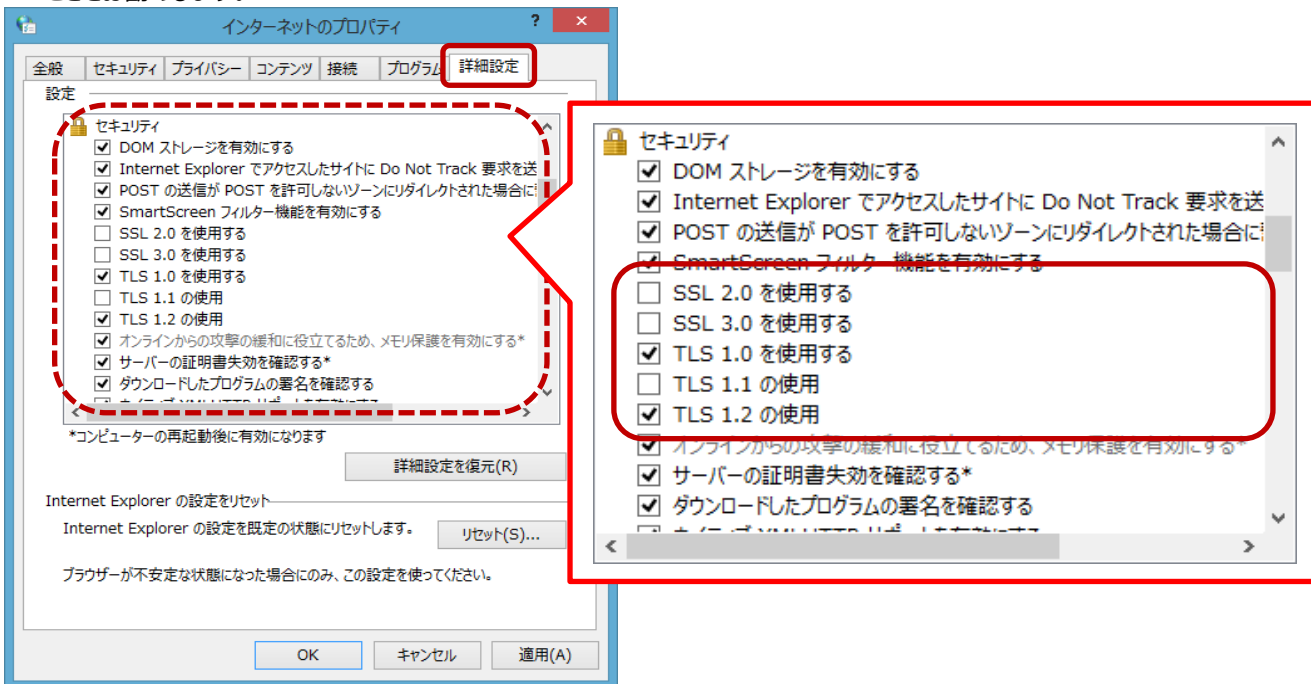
インターネットのプロパティ

?

全般 | セキュリティ | プライバシー | コンテンツ | 接続 | プログラム | 詳細設定

設定

セキュリティ
☑ DOM ストレージを有効にする
☑ Internet Explorer でアクセスしたサイトに Do Not Track 要求を送
☑ POST の送信が POST を許可しないゾーンにリダイレクトされた場合に
☑ SmartScreen フィルター機能を有効にする
☐ SSL 2.0 を使用する
☐ SSL 3.0 を使用する
☑ TLS 1.0 を使用する
☐ TLS 1.1 の使用
☑ TLS 1.2 の使用
☑ オンラインからの攻撃の緩和に役立てるため、メモリ保護を有効にする*
☑ サーバーの証明書失効を確認する*
☑ ダウンロードしたプログラムの署名を確認する

*コンピューターの再起動後に有効になります

詳細設定を復元(R)

Internet Explorer の設定をリセット

Internet Explorer の設定を既定の状態にリセットします。

リセット(S)...

ブラウザーが不安定な状態になった場合にのみ、この設定を使ってください。

OK | キャンセル | 適用(A)

セキュリティ
☑ DOM ストレージを有効にする
☑ Internet Explorer でアクセスしたサイトに Do Not Track 要求を送
☑ POST の送信が POST を許可しないゾーンにリダイレクトされた場合に
☑ SmartScreen フィルター機能を有効にする
☐ SSL 2.0 を使用する
☐ SSL 3.0 を使用する
☑ TLS 1.0 を使用する
☐ TLS 1.1 の使用
☑ TLS 1.2 の使用
☑ オンラインからの攻撃の緩和に役立てるため、メモリ保護を有効にする*
☑ サーバーの証明書失効を確認する*
☑ ダウンロードしたプログラムの署名を確認する